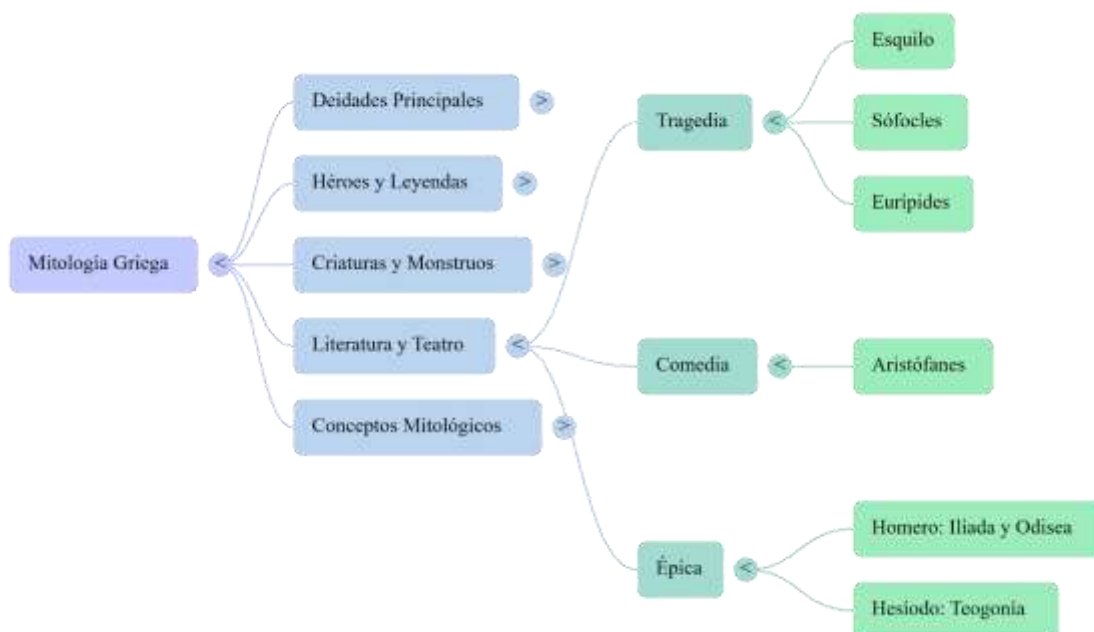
Mitología Griega <

Deidades Principales >

Héroes y Leyendas >

Criaturas y Monstruos >

Literatura y Teatro <

Conceptos Mitológicos >

Tragedia <

Esquilo

Sófocles

Eurípides

Comedia <

Aristófanes

Épica <

Homero: Iliada y Odisea

Hesiodo: Teogonía